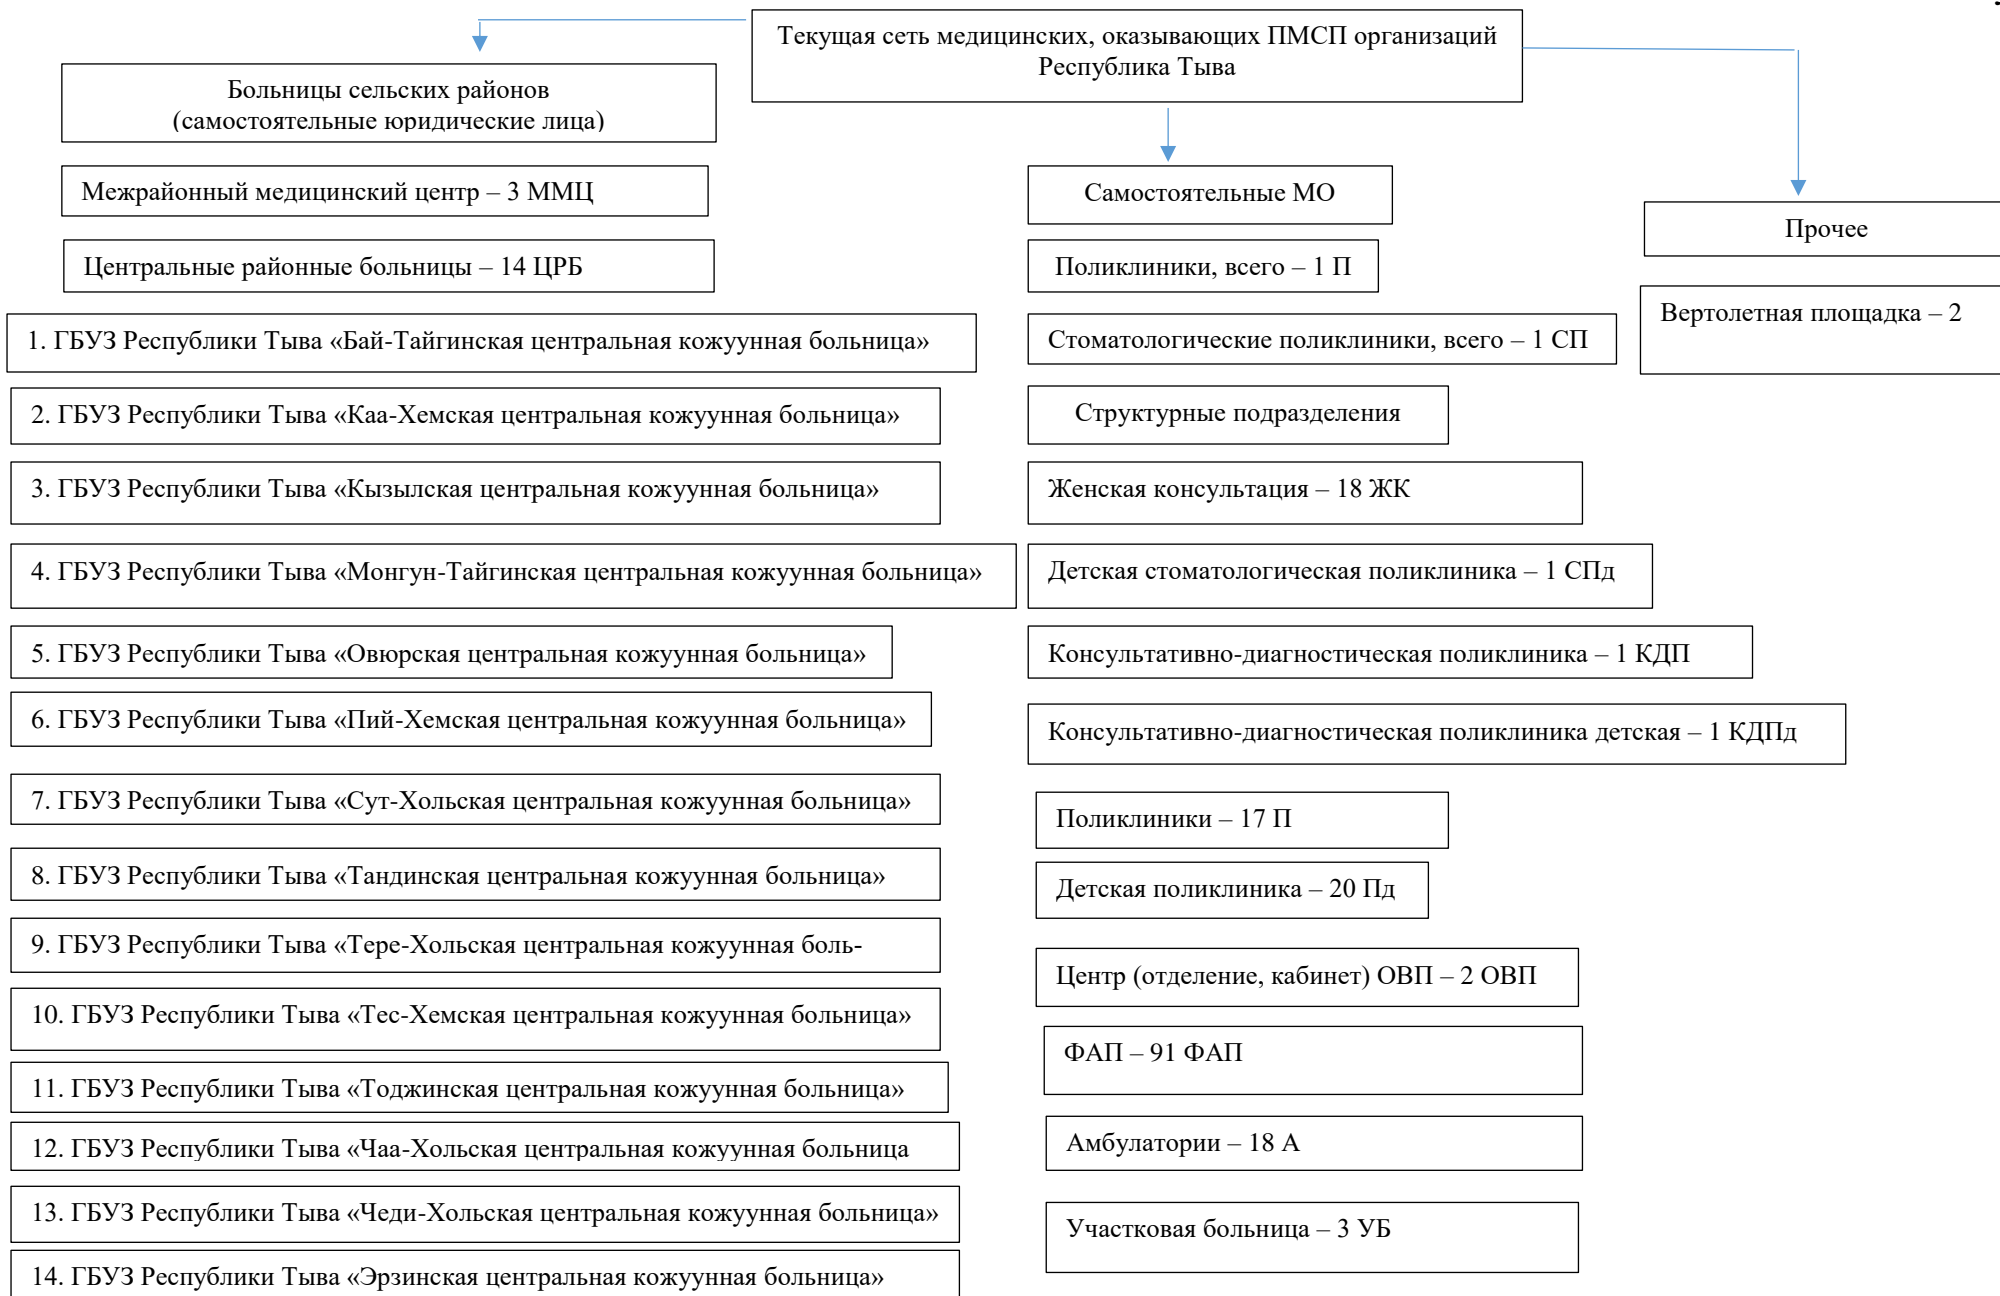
Текущая сеть медицинских, оказывающих ПМСП организаций Республика Тыва

Больницы сельских районов (самостоятельные юридические лица)

Межрайонный медицинский центр – 3 ММЦ

Центральные районные больницы – 14 ЦРБ

1. ГБУЗ Республики Тыва «Бай-Тайгинская центральная кожуунная больница»

2. ГБУЗ Республики Тыва «Каа-Хемская центральная кожуунная больница»

3. ГБУЗ Республики Тыва «Кызылская центральная кожуунная больница»

4. ГБУЗ Республики Тыва «Монгун-Тайгинская центральная кожуунная больница»

5. ГБУЗ Республики Тыва «Овюрская центральная кожуунная больница»

6. ГБУЗ Республики Тыва «Пий-Хемская центральная кожуунная больница»

7. ГБУЗ Республики Тыва «Сут-Хольская центральная кожуунная больница»

8. ГБУЗ Республики Тыва «Тандинская центральная кожуунная больница»

9. ГБУЗ Республики Тыва «Тере-Хольская центральная кожуунная боль-

10. ГБУЗ Республики Тыва «Тес-Хемская центральная кожуунная больница»

11. ГБУЗ Республики Тыва «Тоджинская центральная кожуунная больница»

12. ГБУЗ Республики Тыва «Чаа-Хольская центральная кожуунная больница

13. ГБУЗ Республики Тыва «Чеди-Хольская центральная кожуунная больница»

14. ГБУЗ Республики Тыва «Эрзинская центральная кожуунная больница»

Самостоятельные МО

Поликлиники, всего – 1 П

Стоматологические поликлиники, всего – 1 СП

Структурные подразделения

Женская консультация – 18 ЖК

Детская стоматологическая поликлиника – 1 СПд

Консультативно-диагностическая поликлиника – 1 КДП

Консультативно-диагностическая поликлиника детская – 1 КДПд

Поликлиники – 17 П

Детская поликлиника – 20 Пд

Центр (отделение, кабинет) ОВП – 2 ОВП

ФАП – 91 ФАП

Амбулатории – 18 А

Участковая больница – 3 УБ

Прочее

Вертолетная площадка – 2